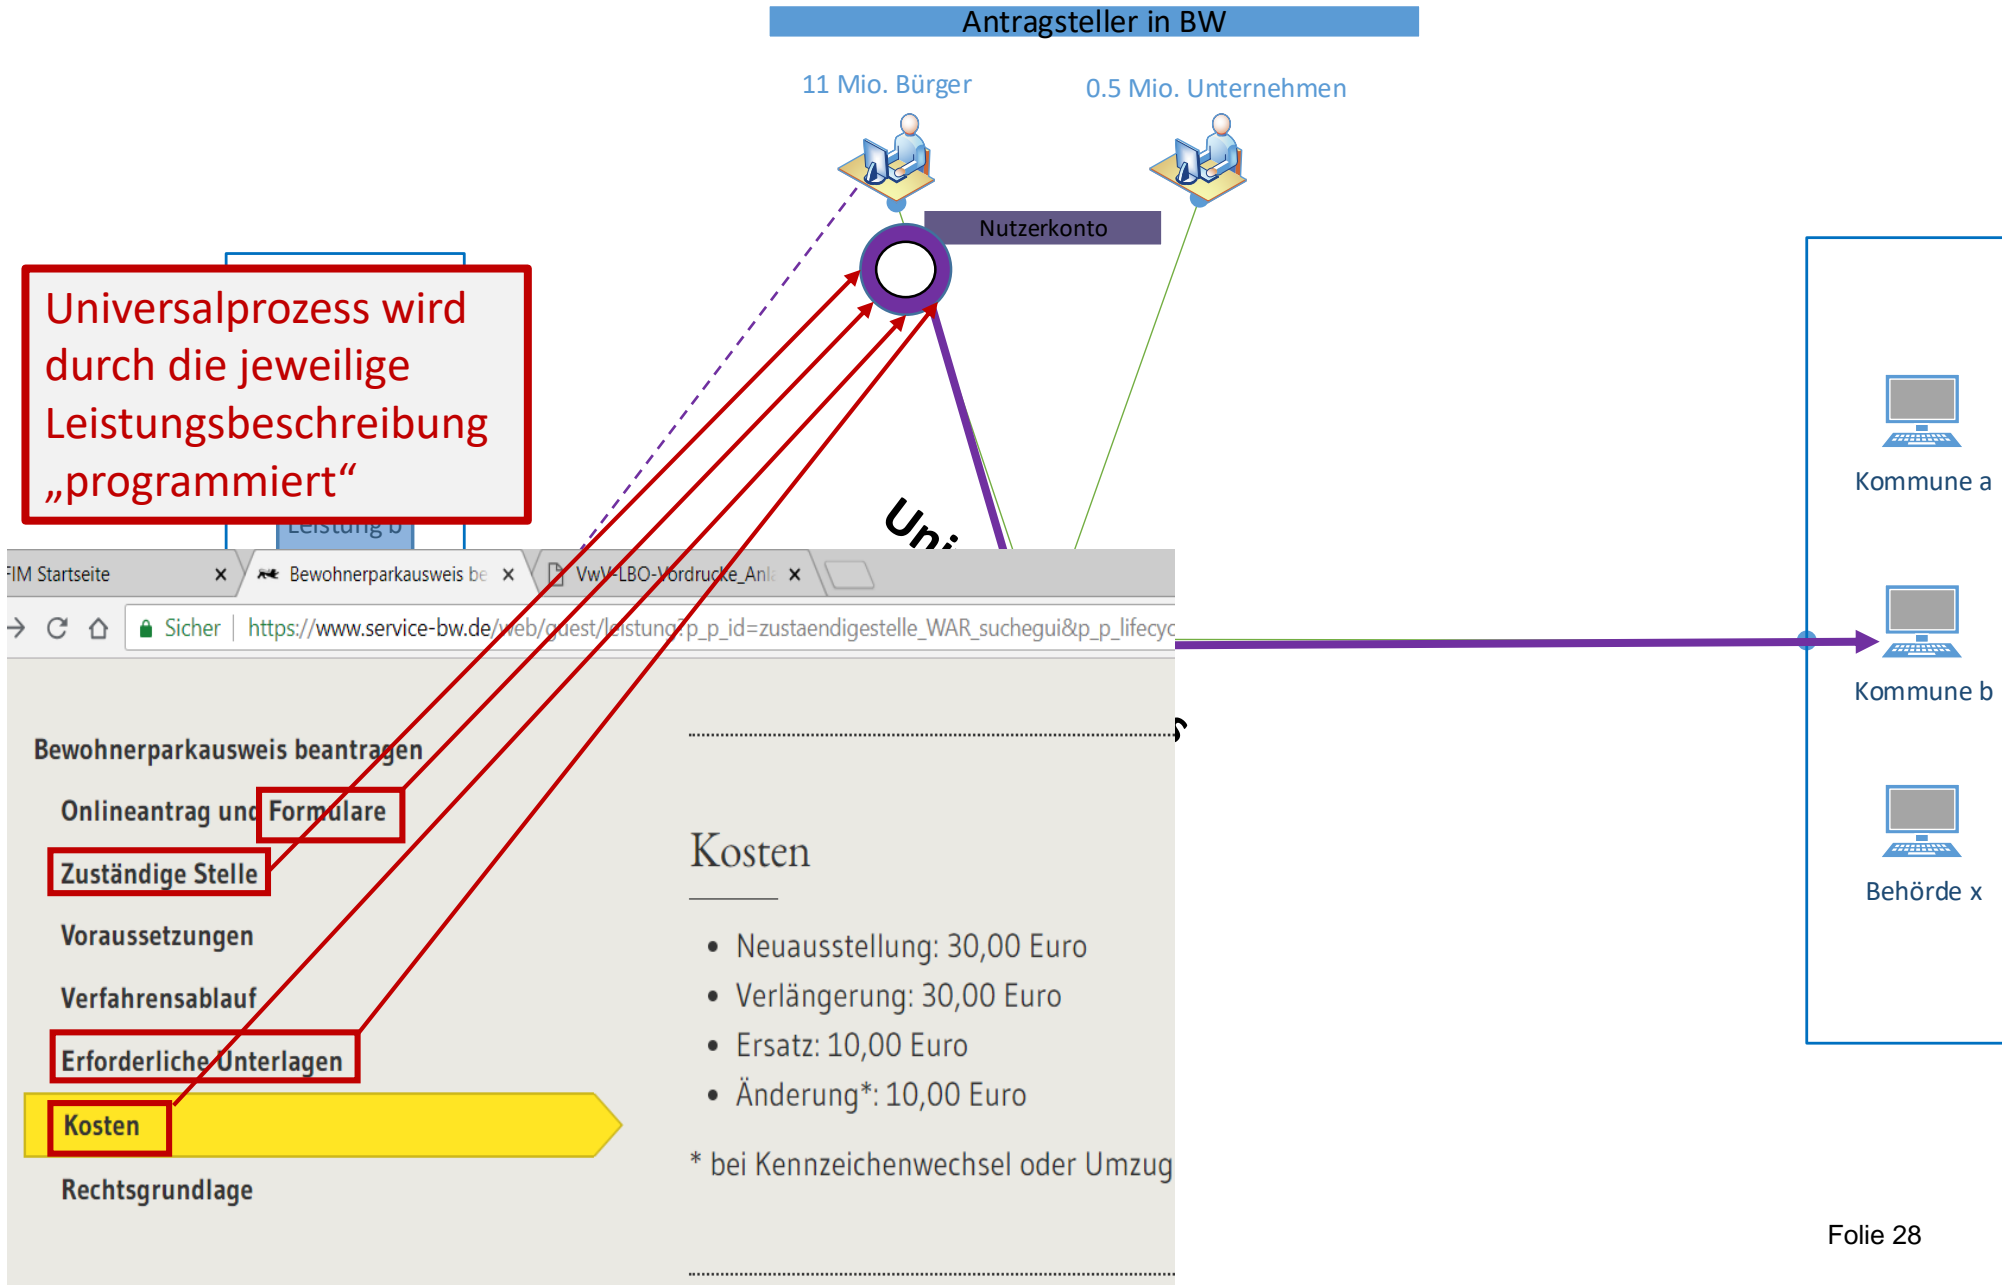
Antragsteller in BW

11 Mio. Bürger

0.5 Mio. Unternehmen

Nutzerkonto

Universalprozess wird durch die jeweilige Leistungsbeschreibung „programmiert“

Leistung b

Uni

FIM Startseite ×

Bewohnerparkausweis be ×

VwV-LBO-Vordrucke_Anl ×

Sicher | https://www.service-bw.de/web/guest/leistung?p_p_id=zustaendigestelle_WAR_suchegui&p_p_lifecyc

Bewohnerparkausweis beantragen

Onlineantrag und Formulare

Zuständige Stelle

Voraussetzungen

Verfahrensablauf

Erforderliche Unterlagen

Kosten

Rechtsgrundlage

Kosten

- Neuausstellung: 30,00 Euro
- Verlängerung: 30,00 Euro
- Ersatz: 10,00 Euro
- Änderung*: 10,00 Euro

* bei Kennzeichenwechsel oder Umzug

Kommune a

Kommune b

Behörde x

Folie 28